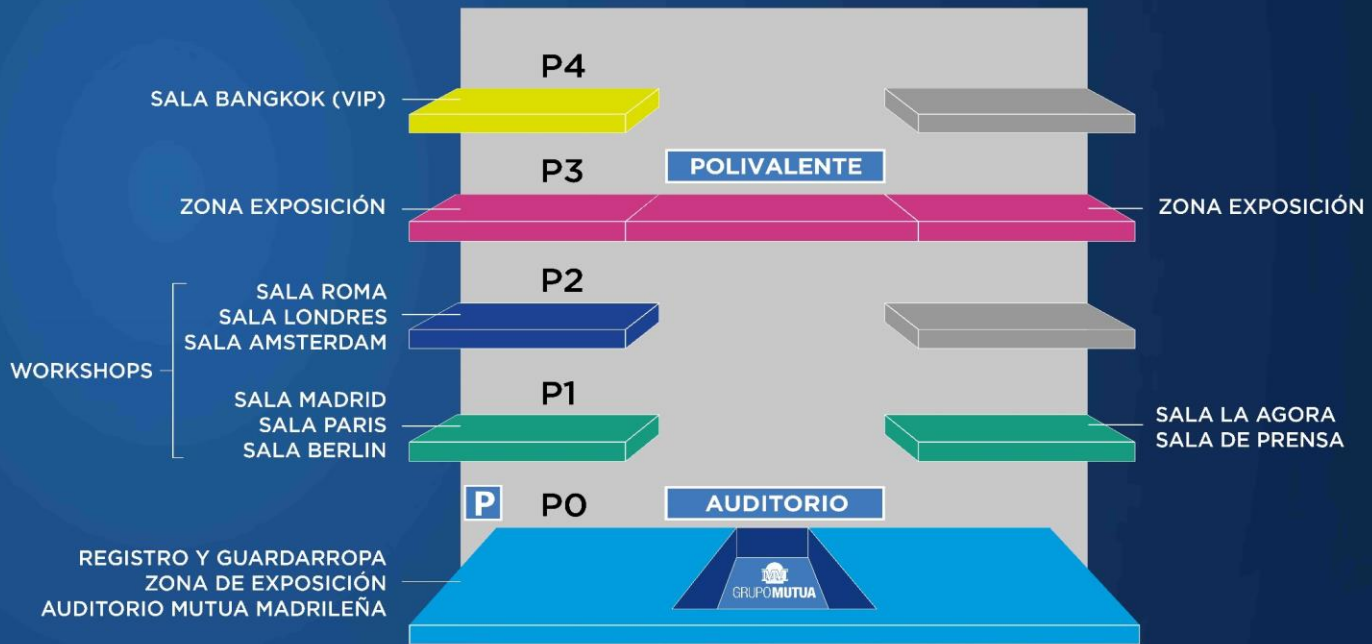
P4
SALA BANGKOK (VIP)

P3
POLIVALENTE
ZONA EXPOSICIÓN
ZONA EXPOSICIÓN

P2
SALA ROMA
SALA LONDRES
SALA AMSTERDAM

WORKSHOPS

P1
SALA MADRID
SALA PARIS
SALA BERLIN

SALA LA AGORA
SALA DE PRENSA

P
P0
AUDITORIO

REGISTRO Y GUARDARROPA
ZONA DE EXPOSICIÓN
AUDITORIO MUTUA MADRILEÑA

GRUPO MUTUA